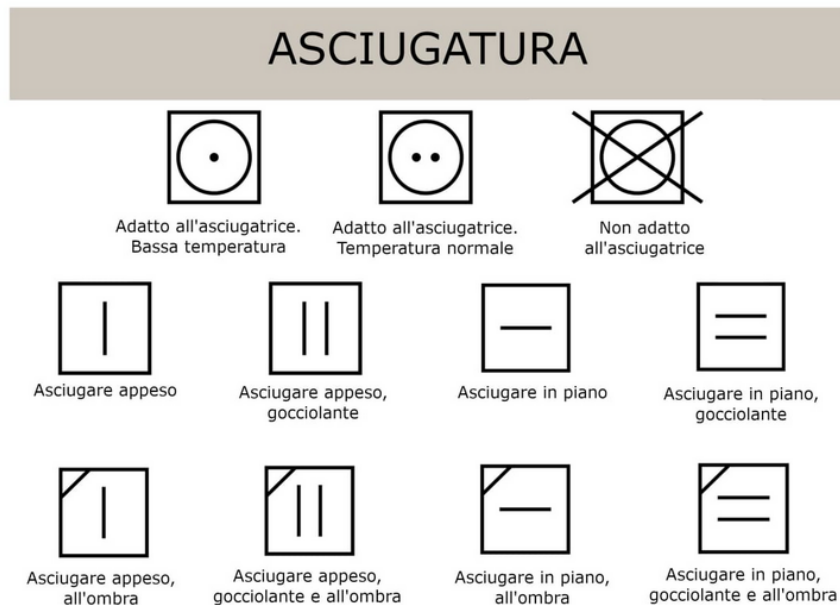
ASCIUGATURA

Adatto all'asciugatrice. Bassa temperatura

Adatto all'asciugatrice. Temperatura normale

Non adatto all'asciugatrice

Asciugare appeso

Asciugare appeso, gocciolante

Asciugare in piano

Asciugare in piano, gocciolante

Asciugare appeso, all'ombra

Asciugare appeso, gocciolante e all'ombra

Asciugare in piano, all'ombra

Asciugare in piano, gocciolante e all'ombra